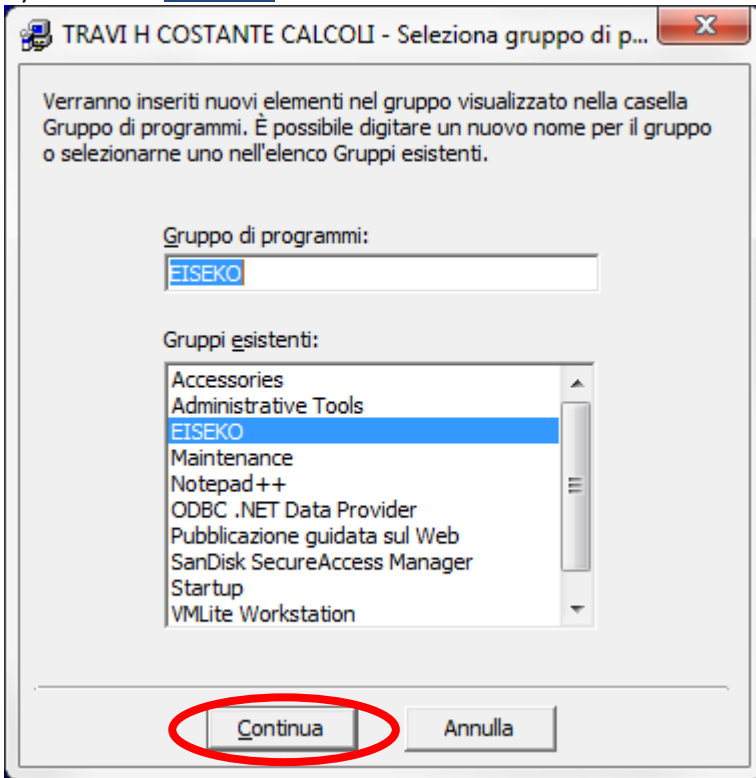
TRAVI H COSTANTE CALCOLI - Seleziona gruppo di p...

Verranno inseriti nuovi elementi nel gruppo visualizzato nella casella Gruppo di programmi. È possibile digitare un nuovo nome per il gruppo o selezionarne uno nell'elenco Gruppi esistenti.

Gruppo di programmi:

EISEKO

Gruppi esistenti:

Accessories
Administrative Tools
EISEKO
Maintenance
Notepad++
ODBC .NET Data Provider
Pubblicazione guidata sul Web
SanDisk SecureAccess Manager
Startup
VMLite Workstation

Continua

Annulla